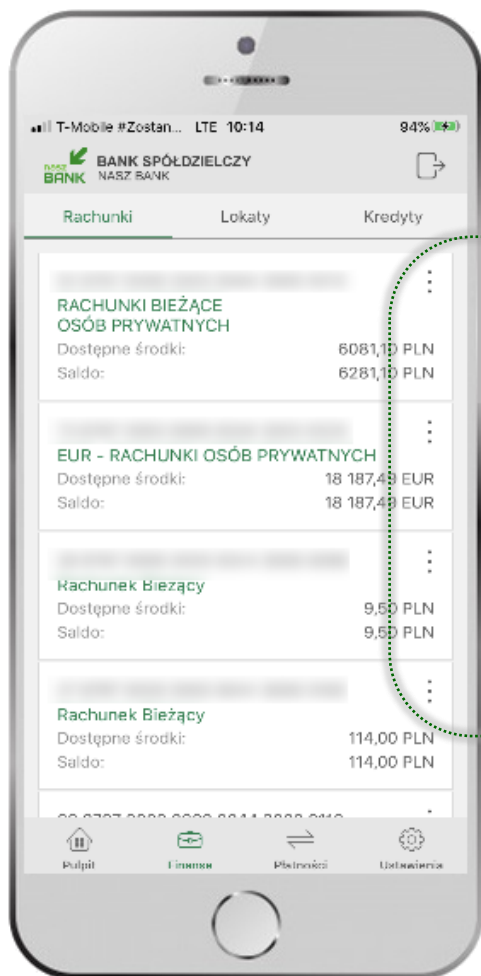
T-Mobile #Zostan... LTE 10:14 94%

NASZ BANK BANK SPÓŁDZIELCZY NASZ BANK

Rachunki Lokaty Kredyty

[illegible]
RACHUNKI BIEŻĄCE OSÓB PRYWATNYCH
Dostępne środki: 6081,10 PLN
Saldo: 6281,10 PLN

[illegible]
EUR - RACHUNKI OSÓB PRYWATNYCH
Dostępne środki: 18 187,49 EUR
Saldo: 18 187,49 EUR

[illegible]
Rachunek Bieżący
Dostępne środki: 9,50 PLN
Saldo: 9,50 PLN

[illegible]
Rachunek Bieżący
Dostępne środki: 114,00 PLN
Saldo: 114,00 PLN

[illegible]

Pulpit Finanse Płatności Ustawienia